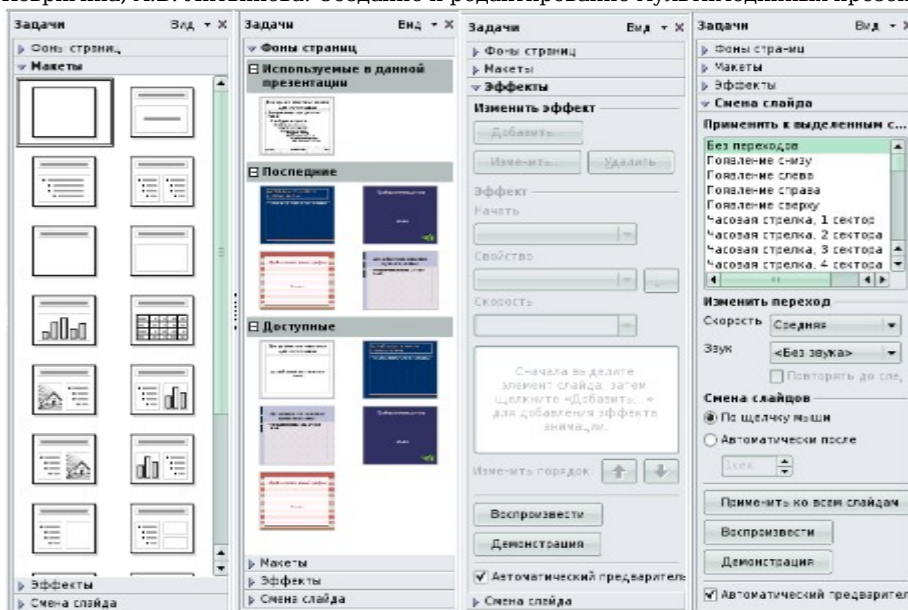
Задачи Вид ▾ ✕
▸ Фоны страниц
▾ Макеты
▸ Эффекты
▸ Смена слайда

Задачи Вид ▾ ✕
▾ Фоны страниц
⊟ Используемые в данной презентации
⊟ Последние
⊟ Доступные
▸ Макеты
▸ Эффекты
▸ Смена слайда

Задачи Вид ▾ ✕
▸ Фоны страниц
▸ Макеты
▾ Эффекты
Изменить эффект
Добавить...
Изменить...
Удалить
Эффект
Начать
Свойство
Скорость
Сначала выделите элемент слайда, затем щелкните «Добавить...» для добавления эффекта анимации.
Изменить порядок
Воспроизвести
Демонстрация
✓ Автоматический предварител
▸ Смена слайда

Задачи Вид ▾ ✕
▸ Фоны страниц
▸ Макеты
▸ Эффекты
▾ Смена слайда
Применить к выделенным с...
Без перехода
Появление снизу
Появление слева
Появление справа
Появление сверху
Часовая стрелка, 1 сектор
Часовая стрелка, 2 сектора
Часовая стрелка, 3 сектора
Часовая стрелка, 4 сектора
Изменить переход
Скорость Средняя
Звук <Без звука>
Повторять до сле
Смена слайдов
◉ По щелчку мыши
○ Автоматически после
1сек
Применить ко всем слайдам
Воспроизвести
Демонстрация
✓ Автоматический предварител